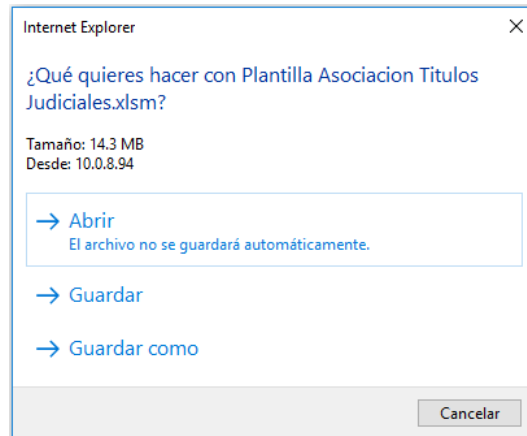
Internet Explorer

×

¿Qué quieres hacer con Plantilla Asociacion Titulos Judiciales.xlsm?

Tamaño: 14.3 MB
Desde: 10.0.8.94

→ Abrir
El archivo no se guardará automáticamente.

→ Guardar

→ Guardar como

Cancelar